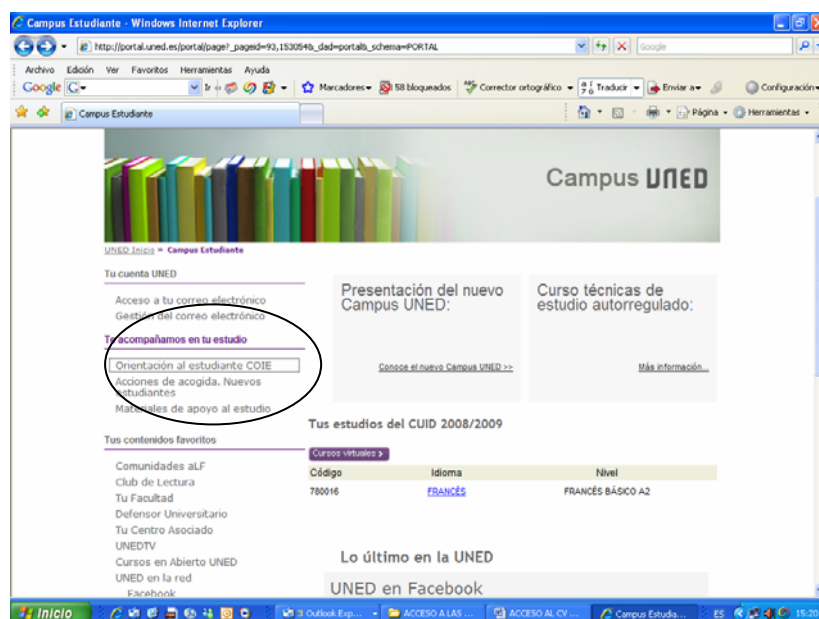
Campus Estudiante - Windows Internet Explorer

http://portal.uned.es/portal/page?_pageid=93,1530546&_dad=portal&_schema=PORTAL

Google

Archivo Edición Ver Favoritos Herramientas Ayuda

Google G- Ir Marcadores 58 bloqueados Corrector ortográfico Traducir Enviar a Configuración

Campus Estudiante

Página Herramientas

Campus UNED

UNED Inicio > Campus Estudiante

Tu cuenta UNED

Acceso a tu correo electrónico
Gestión del correo electrónico

Te acompañamos en tu estudio

Orientación al estudiante COIE
Acciones de acogida. Nuevos estudiantes
Materiales de apoyo al estudio

Tus contenidos favoritos

Comunidades aLF
Club de Lectura
Tu Facultad
Defensor Universitario
Tu Centro Asociado
UNEDTV
Cursos en Abierto UNED
UNED en la red
Facebook

Presentación del nuevo Campus UNED:

Conoce el nuevo Campus UNED >>

Curso técnicas de estudio autorregulado:

Más información...

Tus estudios del CUID 2008/2009

Cursos virtuales >

| Código | Idioma | Nivel |
|---|---|---|
| 780016 | FRANCÉS | FRANCÉS BÁSICO A2 |

Lo último en la UNED

UNED en Facebook

Inicio 3 Outlook Exp... ACCESO A LAS ... ACCESO AL CV ... Campus Estudia... ES 15:20